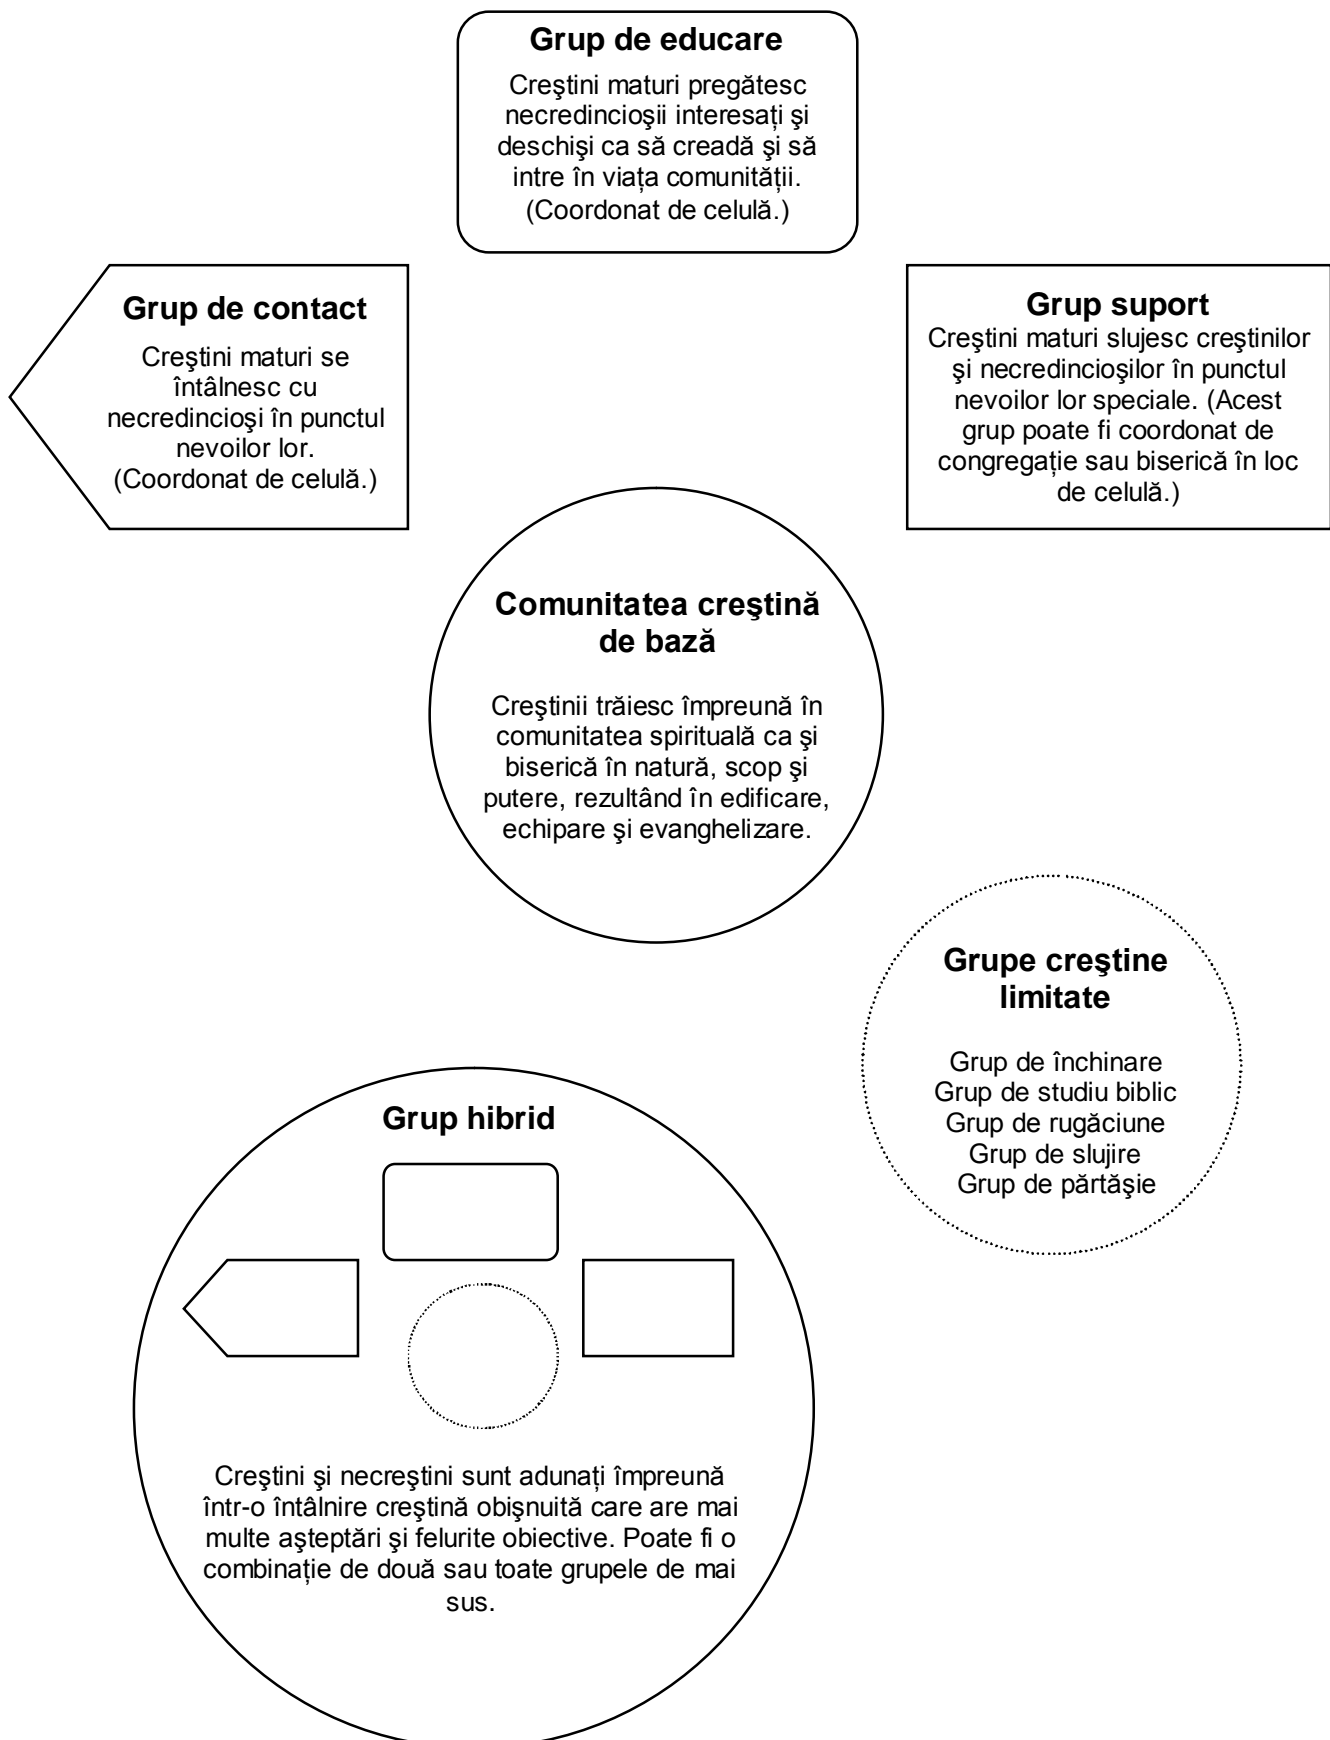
Grup de educare

Creştini maturi pregătesc necredincioşii interesaţi şi deschişi ca să creadă şi să intre în viaţa comunităţii. (Coordonat de celulă.)

Grup de contact

Creştini maturi se întâlnesc cu necredincioşi în punctul nevoilor lor. (Coordonat de celulă.)

Grup suport

Creştini maturi slujesc creştinilor şi necredincioşilor în punctul nevoilor lor speciale. (Acest grup poate fi coordonat de congregaţie sau biserică în loc de celulă.)

Comunitatea creştină de bază

Creştinii trăiesc împreună în comunitatea spirituală ca şi biserică în natură, scop şi putere, rezultând în edificare, echipare şi evanghelizare.

Grupe creştine limitate

Grup de închinare
Grup de studiu biblic
Grup de rugăciune
Grup de slujire
Grup de părtăşie

Grup hibrid

Creştini şi necreştini sunt adunaţi împreună într-o întâlnire creştină obişnuită care are mai multe aşteptări şi felurite obiective. Poate fi o combinaţie de două sau toate grupele de mai sus.